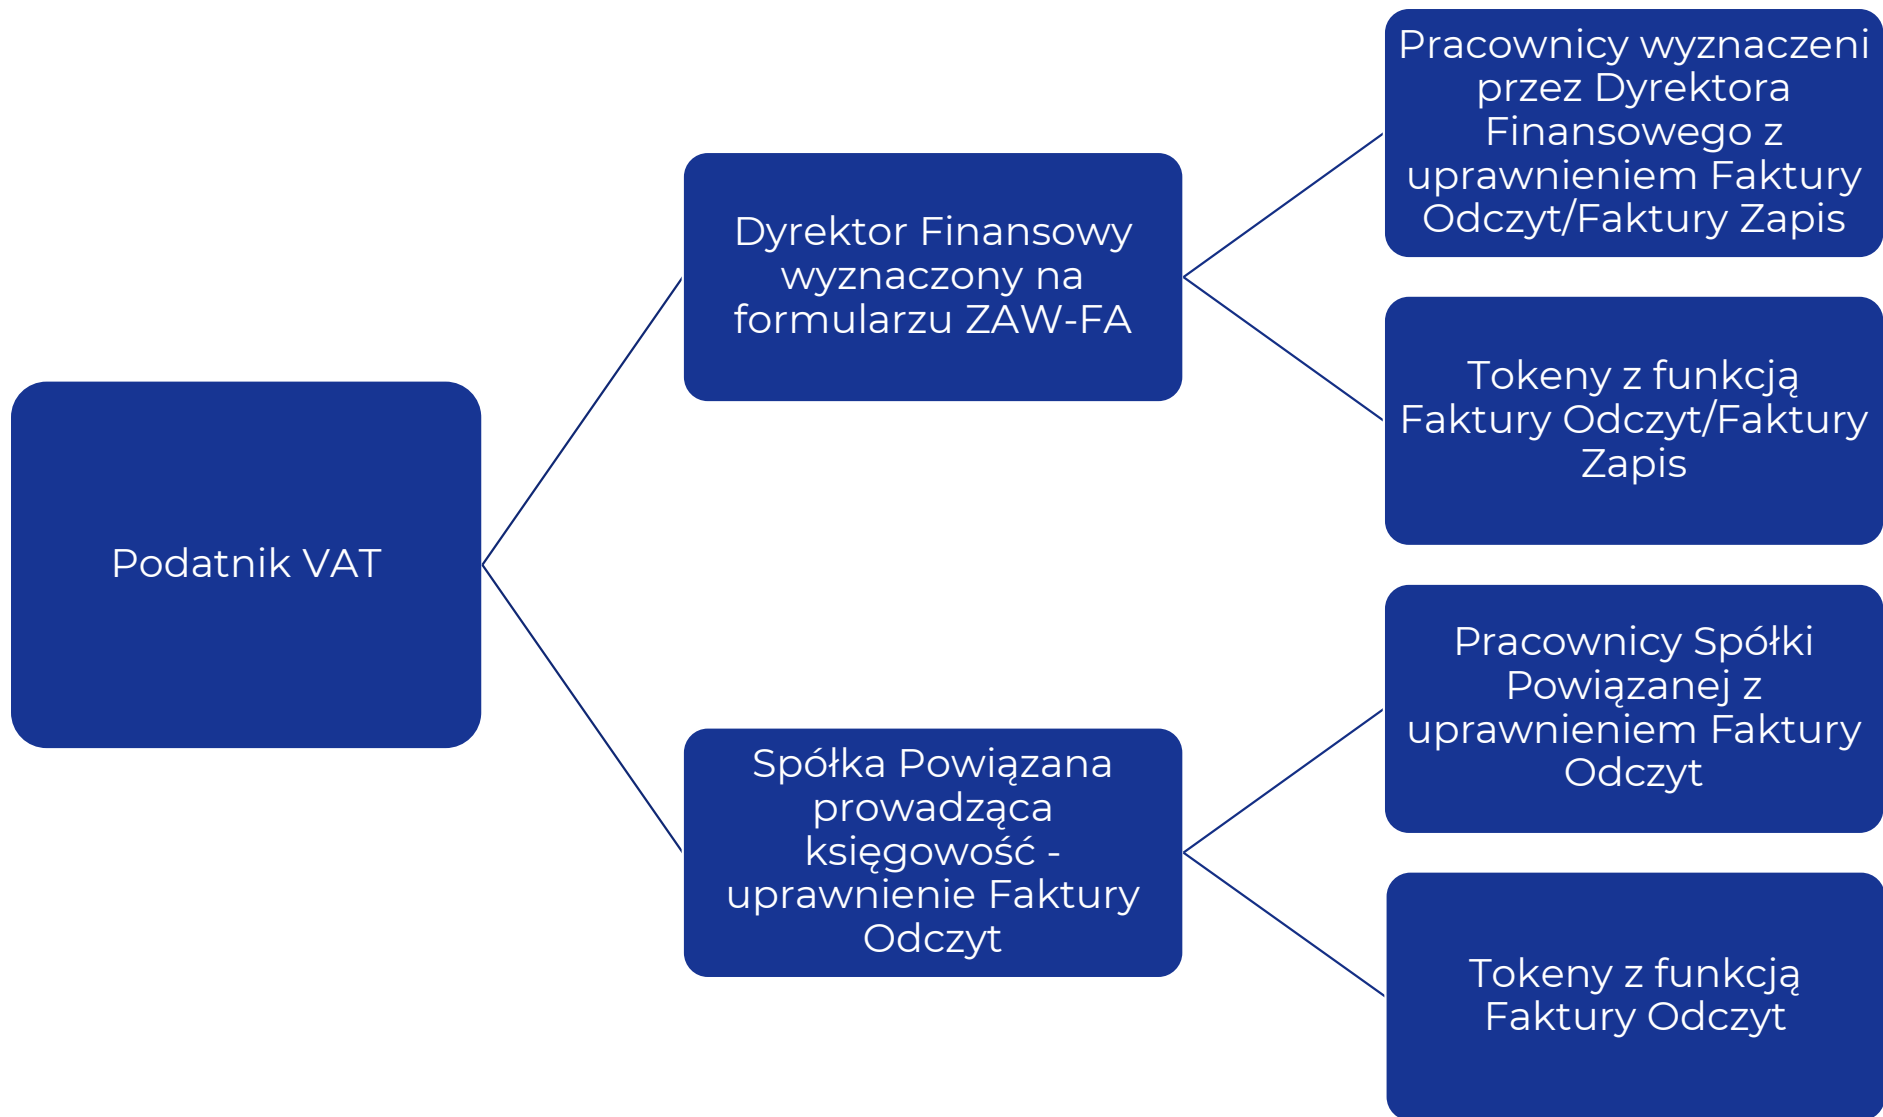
Podatnik VAT

Dyrektor Finansowy wyznaczony na formularzu ZAW-FA

Pracownicy wyznaczeni przez Dyrektora Finansowego z uprawnieniem Faktury Odczyt/Faktury Zapis

Tokeny z funkcją Faktury Odczyt/Faktury Zapis

Spółka Powiązana prowadząca księgowość - uprawnienie Faktury Odczyt

Pracownicy Spółki Powiązanej z uprawnieniem Faktury Odczyt

Tokeny z funkcją Faktury Odczyt